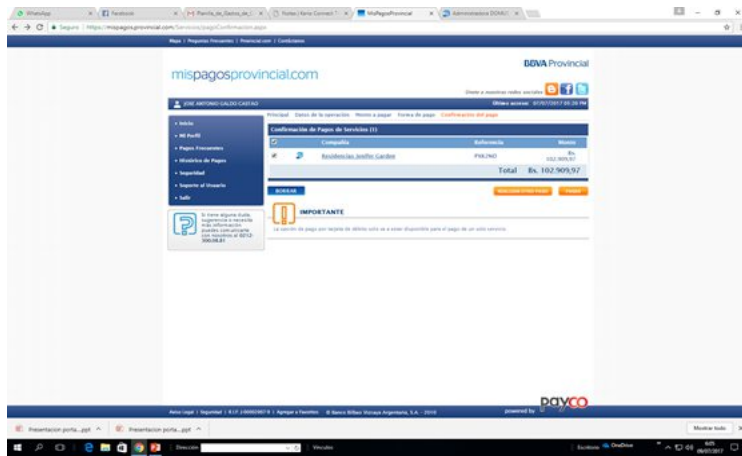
WhatsApp | Facebook | Planilla_de_Datos_de | Notas | MisPagosProvincial | Administradora

Seguro | https://mispagosprovincial.com/Servicios/pagoConfirmacion.aspx

Mapa | Preguntas Frecuentes | Provincial.com | Condiciones

mispagosprovincial.com

BBVA Provincial

Únete a nuestras redes sociales

JOSE ANTONIO GALDO CASTAO

Último acceso: 07/07/2017 05:28 PM

Principal | Datos de la operación | Monto a pagar | Forma de pago | Confirmación del pago

» Inicio
» Mi Perfil
» Pagos Frecuentes
» Histórico de Pagos
» Seguridad
» Soporte al Usuario
» Salir

Si tiene alguna duda, sugerencia o necesita más información puede comunicarse con nosotros al 0212-500.08.81

Confirmación de Pagos de Servicios (1)

| | | Compañía | Referencia | Monto |
|---|---|---|---|---|
| ✔ | | Residencias Jenifer Cardon | PIKINO | Bs. 102.909,97 |

Total Bs. 102.909,97

BORRAR

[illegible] | PAGAR

IMPORTANTE

La opción de pago por tarjeta de débito sólo se a estar disponible para el pago de un sólo servicio.

powered by payco

Aviso Legal | Seguridad | R.I.F. J-00002961-0 | Agregar a Favoritos | © Banco Bilbao Vizcaya Argentaria, S.A. - 2010

Presentacion porta....ppt | Presentacion porta....ppt | Mostrar todo

Escritorio | OneDrive | 6:05 | 08/07/2017